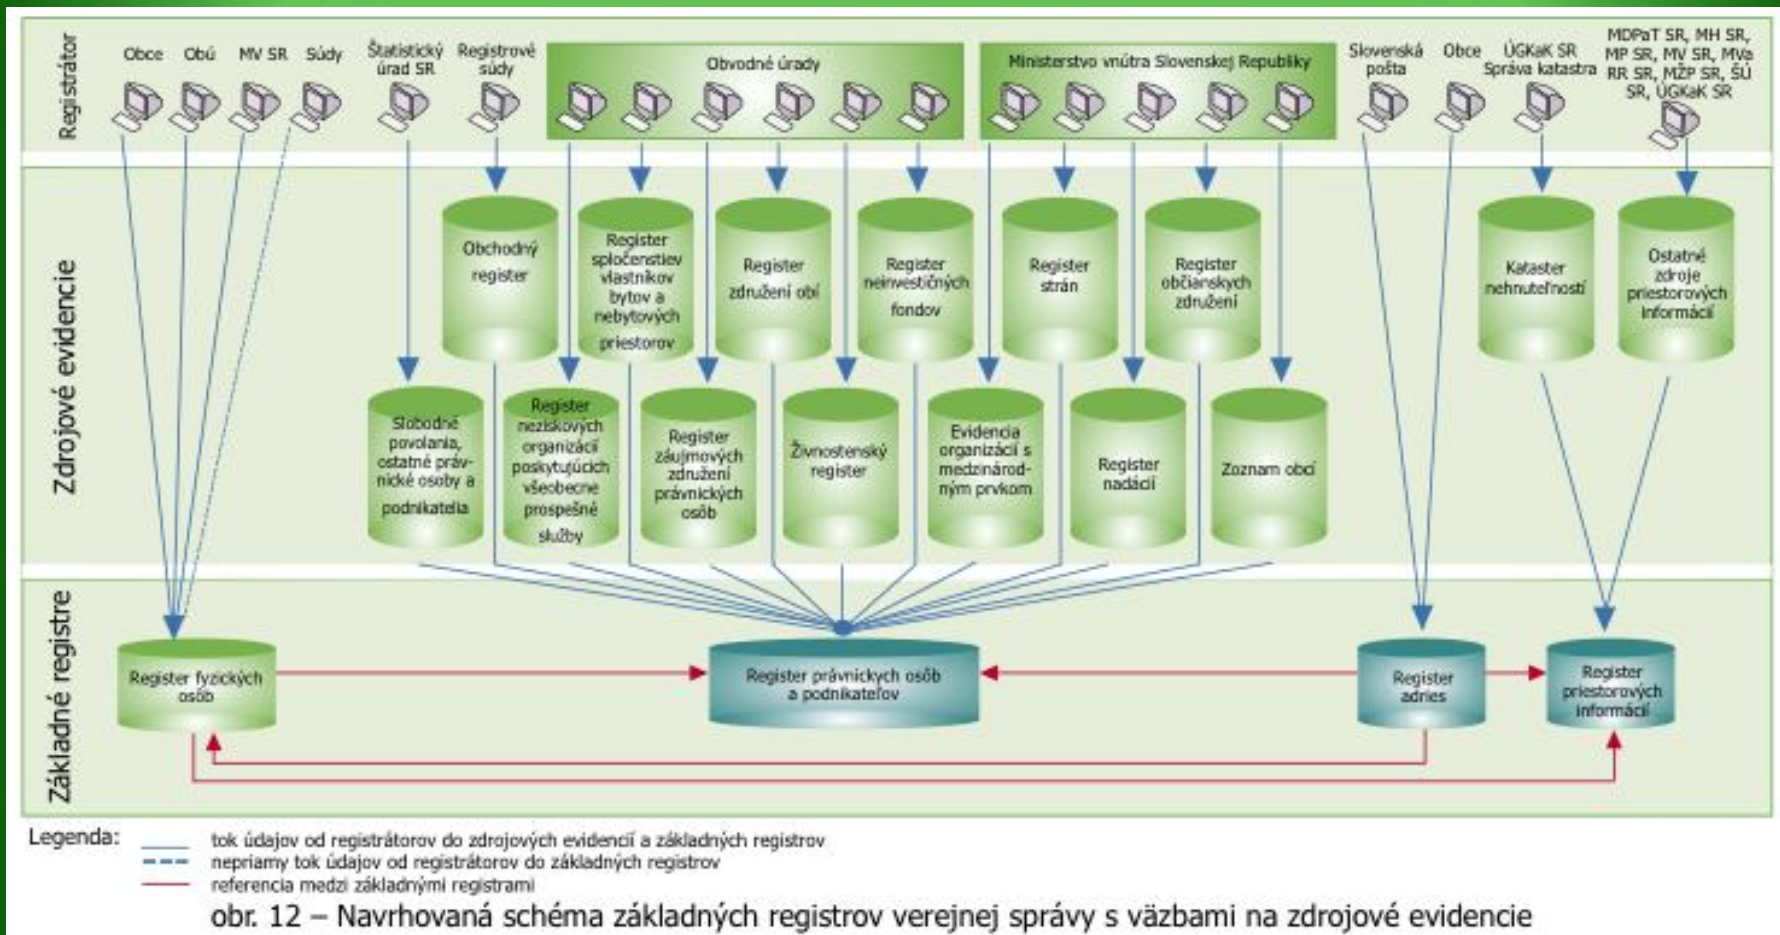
Registrátor

Obce Obú MV SR Súdy Štatistický úrad SR Registrové súdy

Obvodné úrady

Ministerstvo vnútra Slovenskej Republiky

Slovenská pošta Obce ÚGKaK SR Správa katastra MDPaT SR, MH SR, MP SR, MV SR, MVa RR SR, MŽP SR, ŠÚ SR, ÚGKaK SR

Zdrojové evidencie

Obchodný register

Register spločenstiev vlastníkov bytov a nebytových priestorov

Register združení obí

Register neinvestičných fondov

Register strán

Register občianskych združení

Kataster nehnuteľností

Ostatné zdroje priestorových informácií

Slobodné povolania, ostatné právnické osoby a podnikatelia

Register neziskových organizácií poskytujúcich všeobecne prospešné služby

Register záujmových združení právnických osôb

Živnostenský register

Evidencia organizácií s medzinárodným prvkom

Register nadácií

Zoznam obcí

Základné registre

Register fyzických osôb

Register právnických osôb a podnikateľov

Register adries

Register priestorových informácií

Legenda: tok údajov od registrátorov do zdrojových evidencií a základných registrov
nepriamy tok údajov od registrátorov do základných registrov
referencia medzi základnými registrami

obr. 12 – Navrhovaná schéma základných registrov verejnej správy s väzbami na zdrojové evidencie